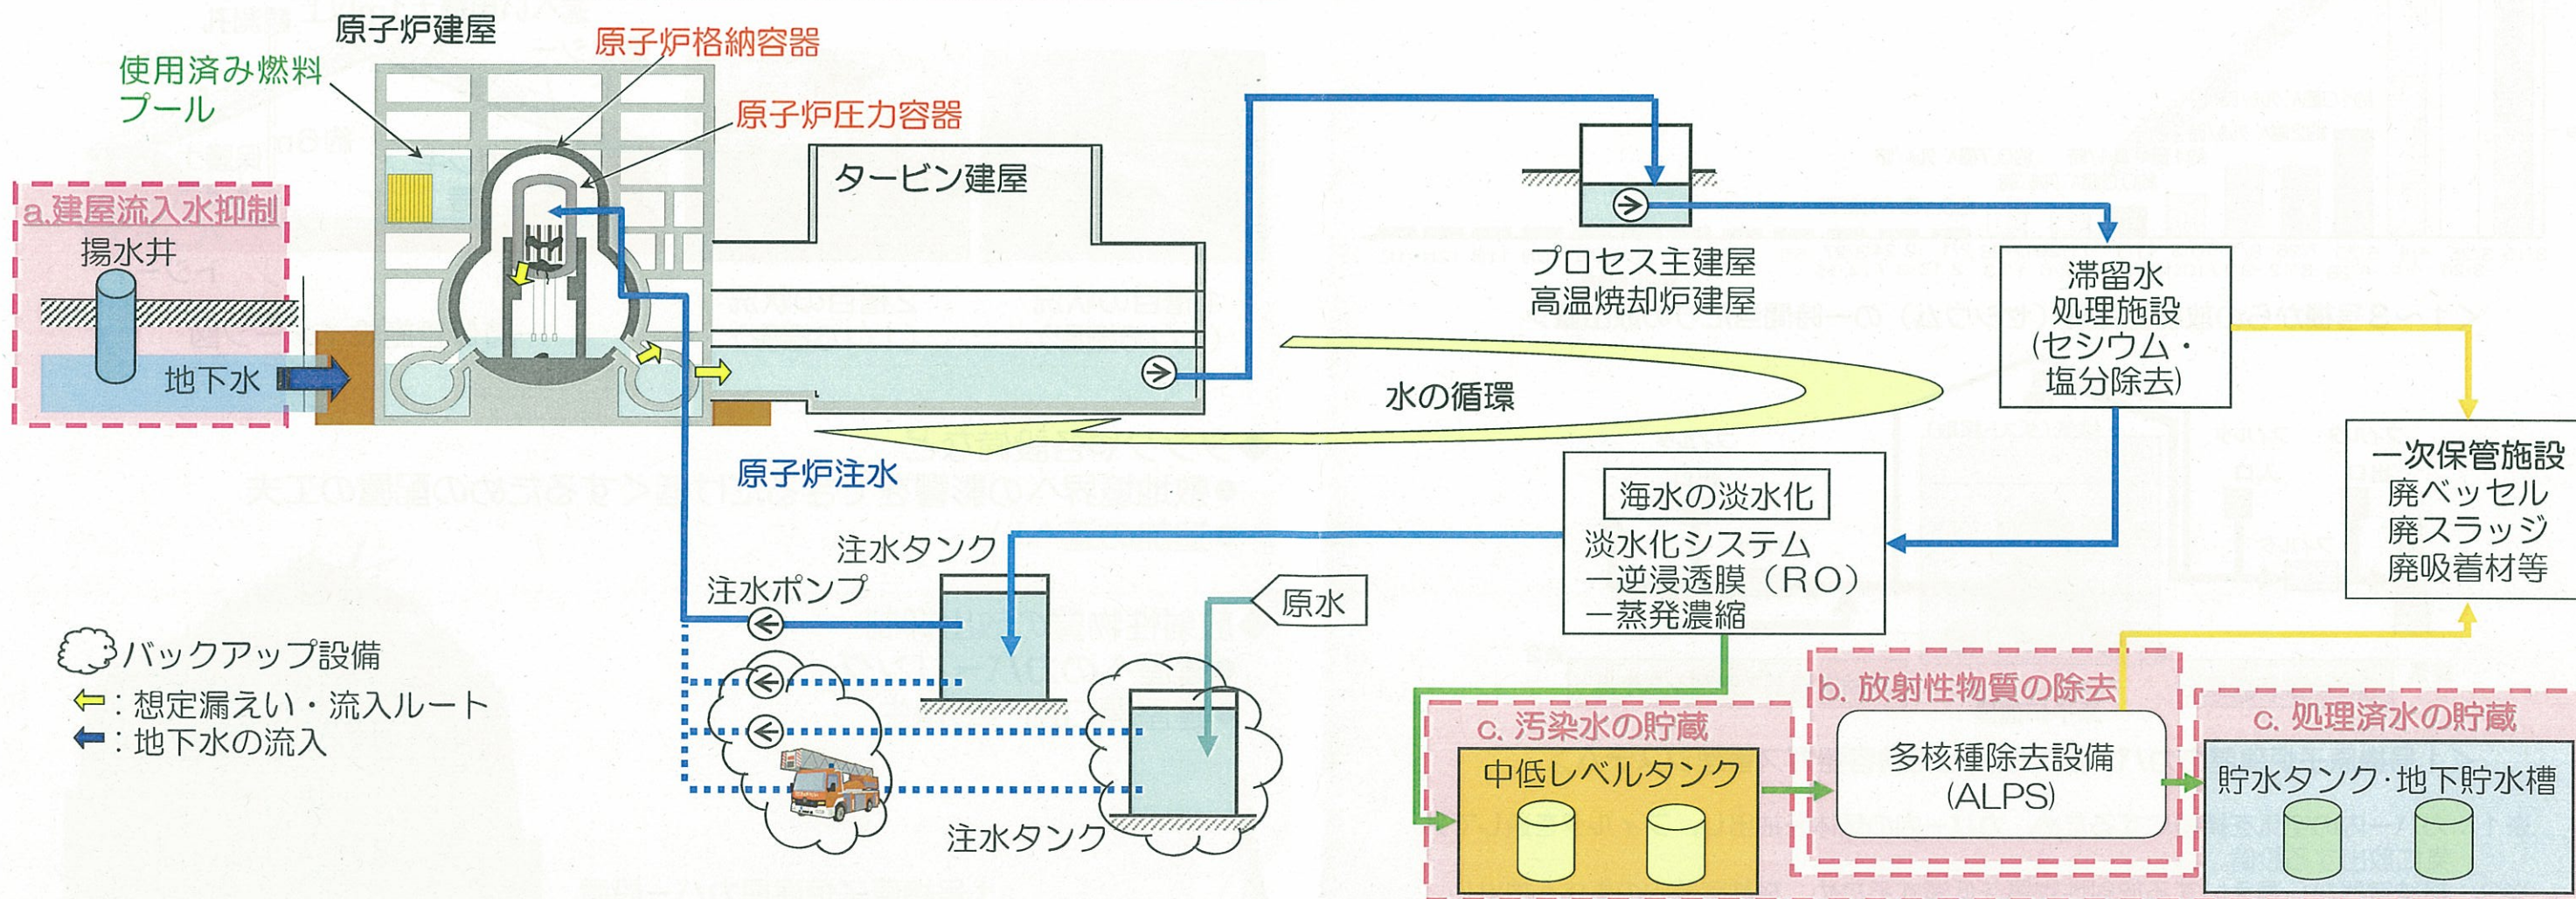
原子炉建屋

原子炉格納容器

使用済み燃料プール

原子炉圧力容器

タービン建屋

a.建屋流入水抑制

揚水井

地下水

プロセス主建屋
高温焼却炉建屋

滞留水
処理施設
(セシウム・
塩分除去)

水の循環

原子炉注水

一次保管施設
廃ベッセル
廃スラッジ
廃吸着材等

海水の淡水化
淡水化システム
ー逆浸透膜(RO)
ー蒸発濃縮

注水タンク

注水ポンプ

原水

バックアップ設備

:想定漏えい・流入ルート

:地下水の流入

b.放射性物質の除去

c.汚染水の貯蔵

c.処理済水の貯蔵

中低レベルタンク

多核種除去設備
(ALPS)

貯水タンク·地下貯水槽

注水タンク